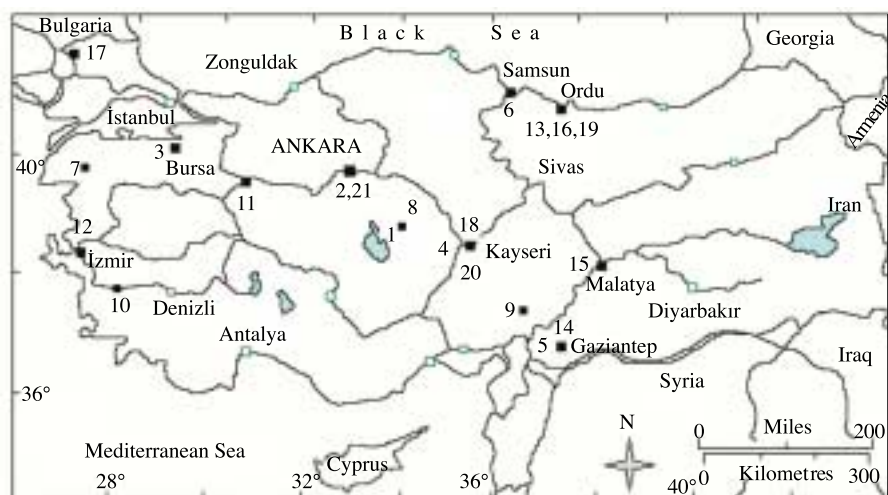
Bulgaria
17
B l a c k S e a
Georgia
Zonguldak
Samsun
6
Ordu
13,16,19
Armenia
İstanbul
3
Bursa
40°
7
ANKARA
2,21
Sivas
11
8
1
18
4
20
Kayseri
Iran
12
İzmir
15
Malatya
10
Denizli
9
Diyarbakır
Antalya
14
5
Gaziantep
Iraq
Syria
36°
N
0
Miles
200
Mediterranean Sea
Cyprus
0
Kilometres
300
28°
32°
36°
40°